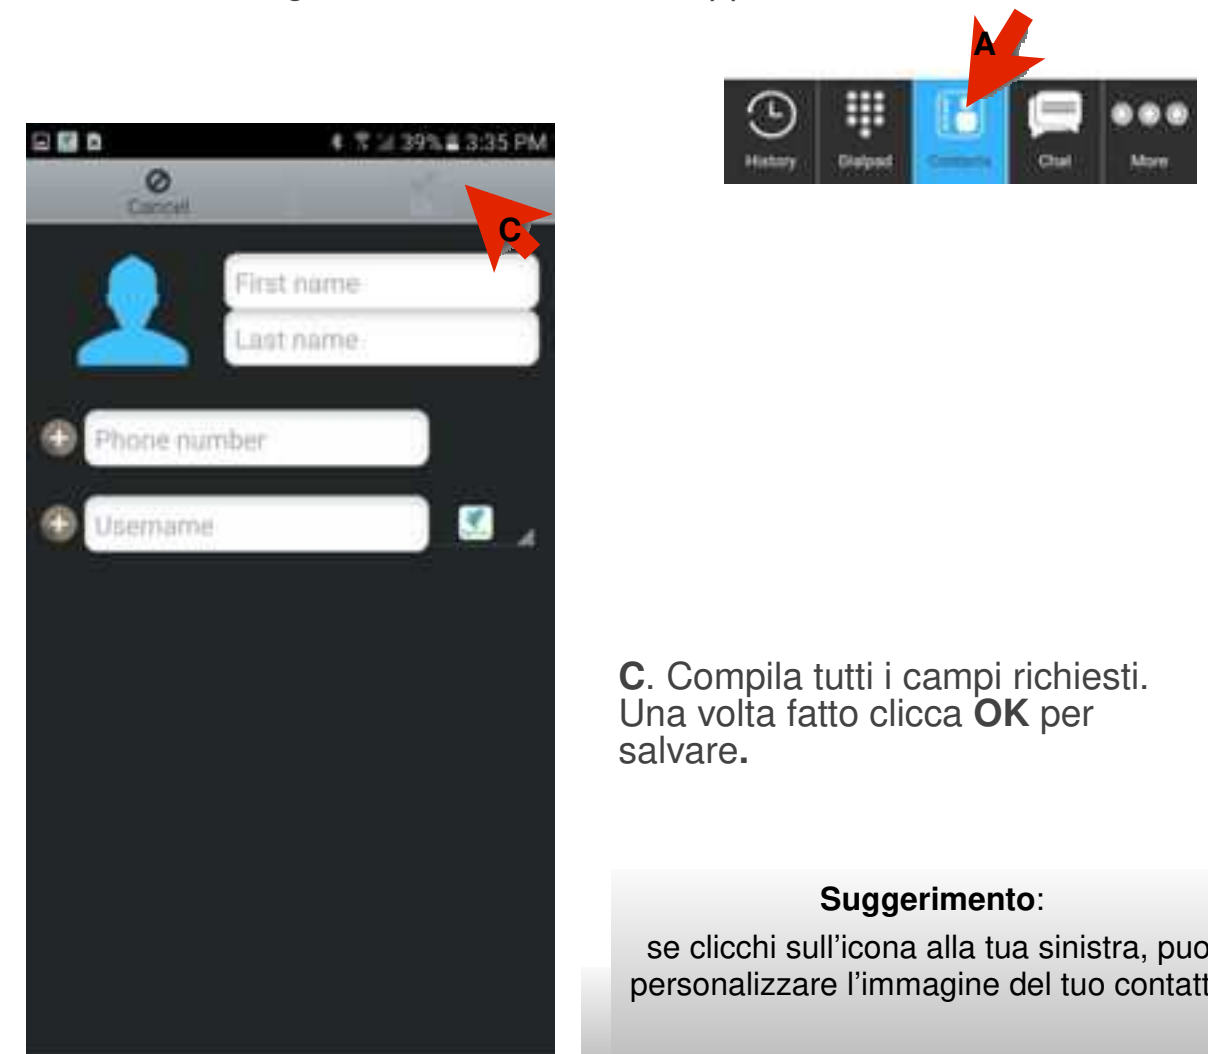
A

History Dialpad Contacts Chat More

39% 3:35 PM

Cancel

C

First name

Last name

Phone number

Username

C. Compila tutti i campi richiesti. Una volta fatto clicca OK per salvare.

Suggerimento:

se clicchi sull'icona alla tua sinistra, puo personalizzare l'immagine del tuo contatt